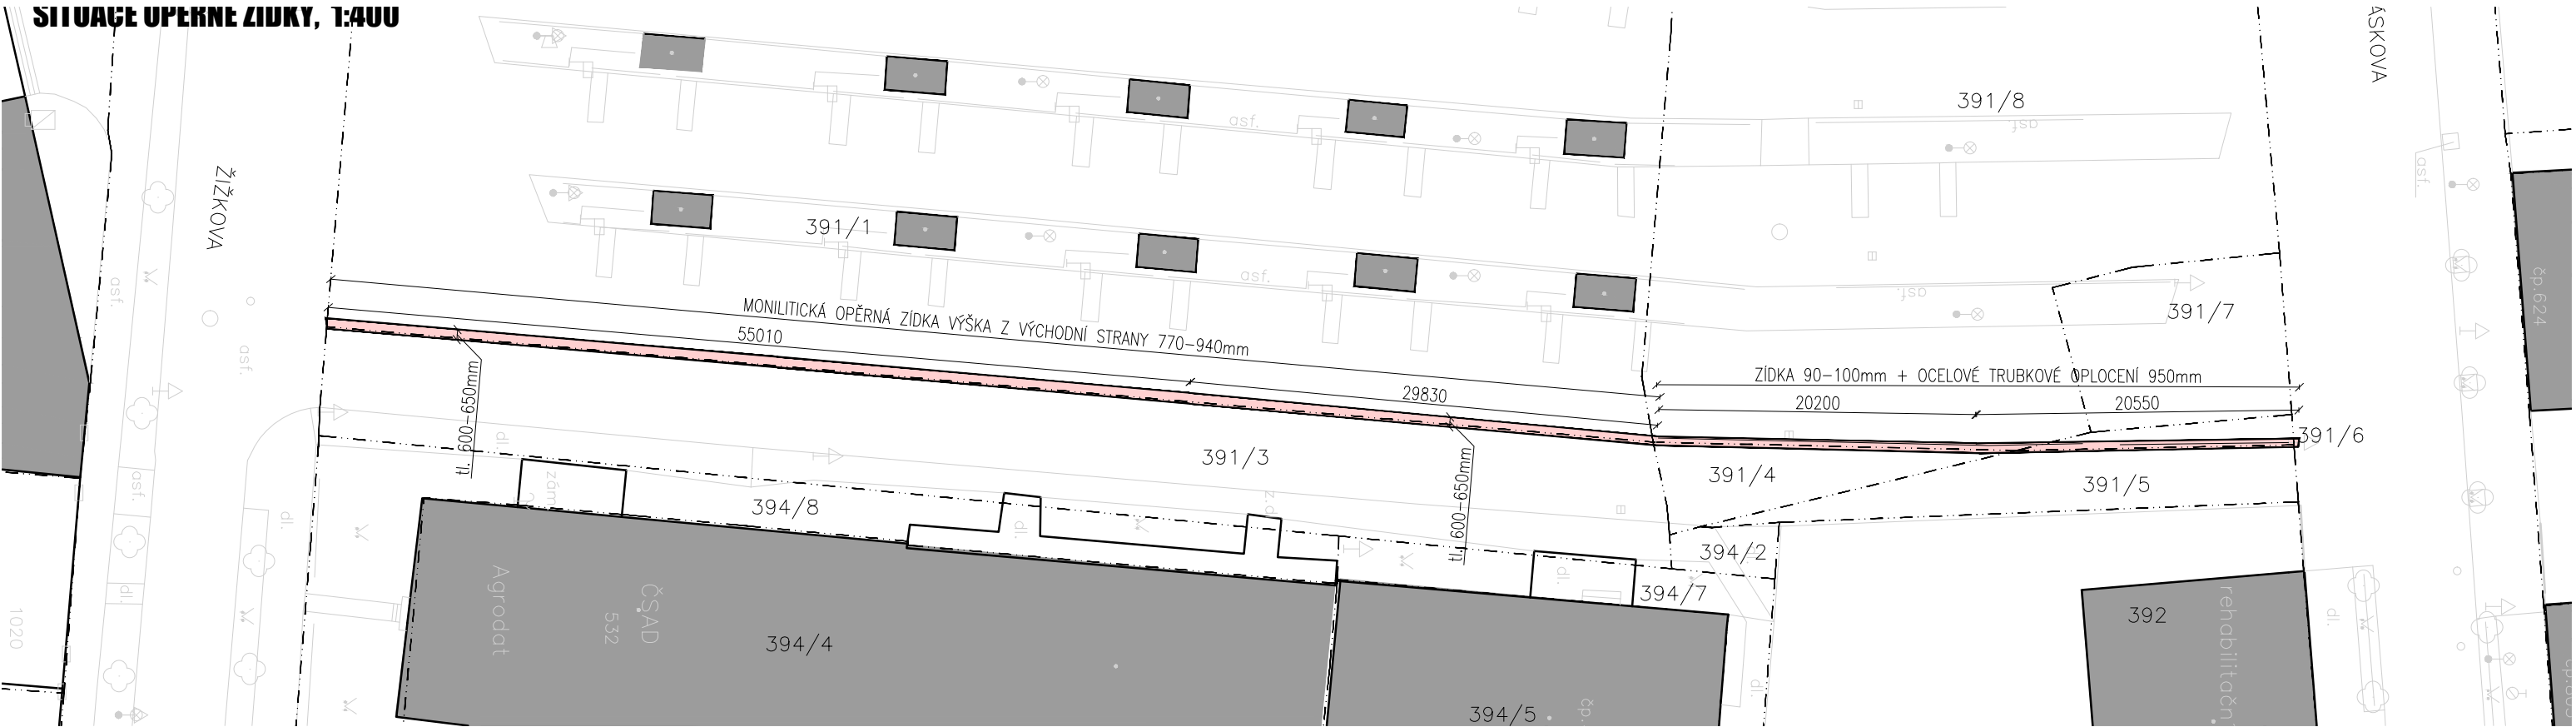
SITUACE OPĚRNÉ ZÍDKY, 1:400

ÁSKOVA

391/8

asf.

ŽIŽKOVA

asf.

391/1

asf.

asf.

asf.

asf.

391/7

čp.624

MONILITICKÁ OPĚRNÁ ZÍDKA VÝŠKA Z VÝCHODNÍ STRANY 770–940mm

55010

29830

ZÍDKA 90–100mm + OCELOVÉ TRUBKOVÉ OPLOCENÍ 950mm

20200

20550

tl. 600–650mm

391/6

391/3

391/4

391/5

asf.

dl.

394/8

zám.

z.

dl.

394/2

tl. 600–650mm

394/7

dl.

1020

dl.

Agrodat

ČSAD

532

394/4

392

rehabilitační

dl.

394/5

čp.